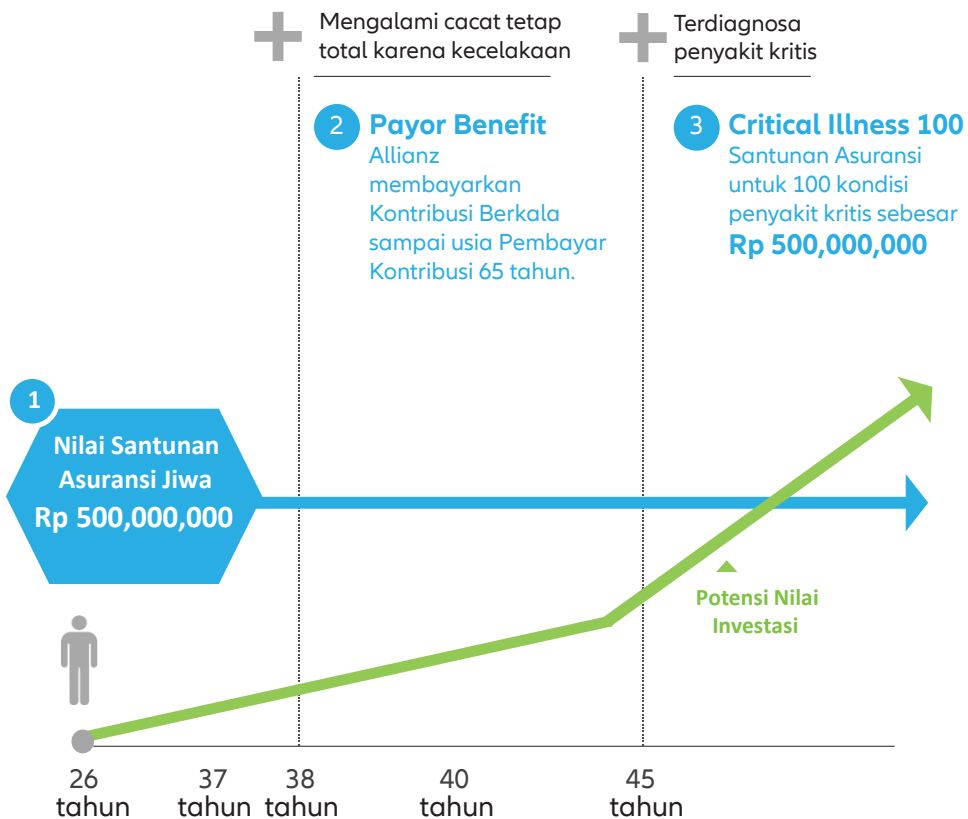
Mengalami cacat tetap total karena kecelakaan

Terdiagnosa penyakit kritis

2 Payor Benefit
Allianz membayarkan Kontribusi Berkala sampai usia Pembayar Kontribusi 65 tahun.

3 Critical Illness 100
Santunan Asuransi untuk 100 kondisi penyakit kritis sebesar
Rp 500,000,000

1
Nilai Santunan Asuransi Jiwa
Rp 500,000,000

Potensi Nilai Investasi

26 tahun
37 tahun
38 tahun
40 tahun
45 tahun